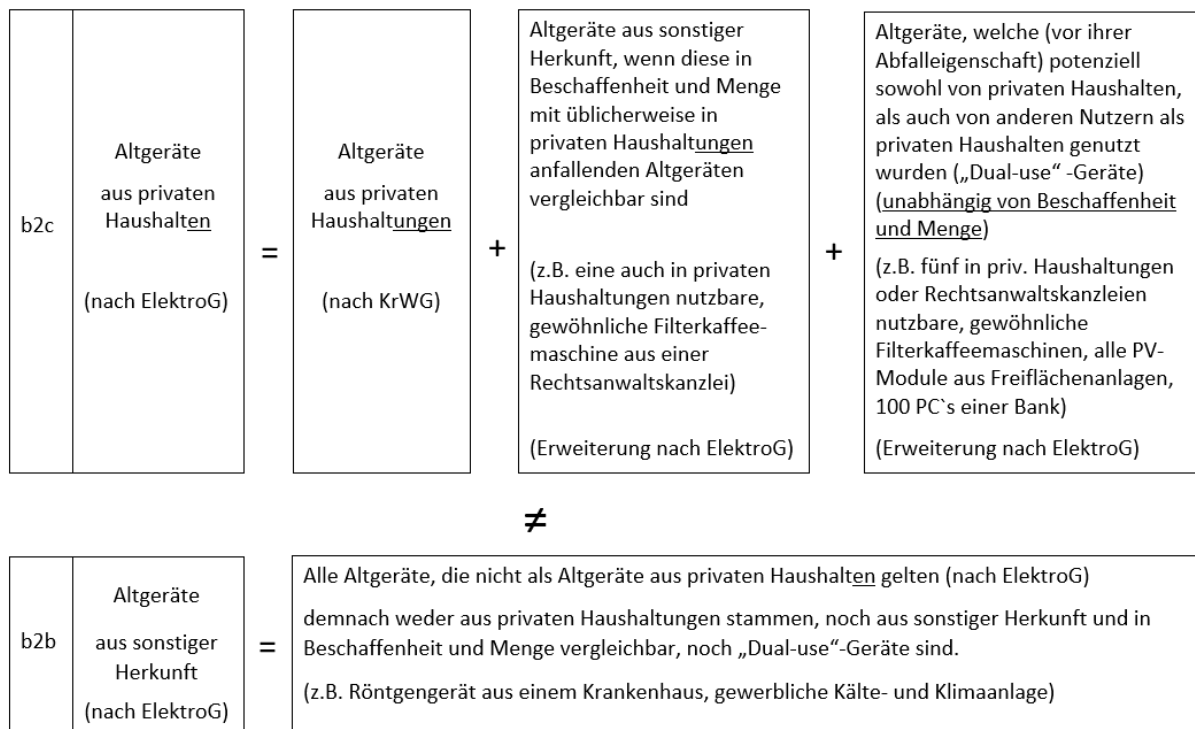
b2c

Altgeräte

aus privaten Haushalten

(nach ElektroG)

=

Altgeräte

aus privaten Haushaltungen

(nach KrWG)

+

Altgeräte aus sonstiger Herkunft, wenn diese in Beschaffenheit und Menge mit üblicherweise in privaten Haushaltungen anfallenden Altgeräten vergleichbar sind

(z.B. eine auch in privaten Haushaltungen nutzbare, gewöhnliche Filterkaffeemaschine aus einer Rechtsanwaltskanzlei)

(Erweiterung nach ElektroG)

+

Altgeräte, welche (vor ihrer Abfalleigenschaft) potenziell sowohl von privaten Haushalten, als auch von anderen Nutzern als privaten Haushalten genutzt wurden („Dual-use“ -Geräte) (unabhängig von Beschaffenheit und Menge)

(z.B. fünf in priv. Haushaltungen oder Rechtsanwaltskanzleien nutzbare, gewöhnliche Filterkaffeemaschinen, alle PV-Module aus Freiflächenanlagen, 100 PC`s einer Bank)

(Erweiterung nach ElektroG)

≠

b2b

Altgeräte

aus sonstiger Herkunft

(nach ElektroG)

=

Alle Altgeräte, die nicht als Altgeräte aus privaten Haushalten gelten (nach ElektroG)

demnach weder aus privaten Haushaltungen stammen, noch aus sonstiger Herkunft und in Beschaffenheit und Menge vergleichbar, noch „Dual-use“-Geräte sind.

(z.B. Röntgengerät aus einem Krankenhaus, gewerbliche Kälte- und Klimaanlage)